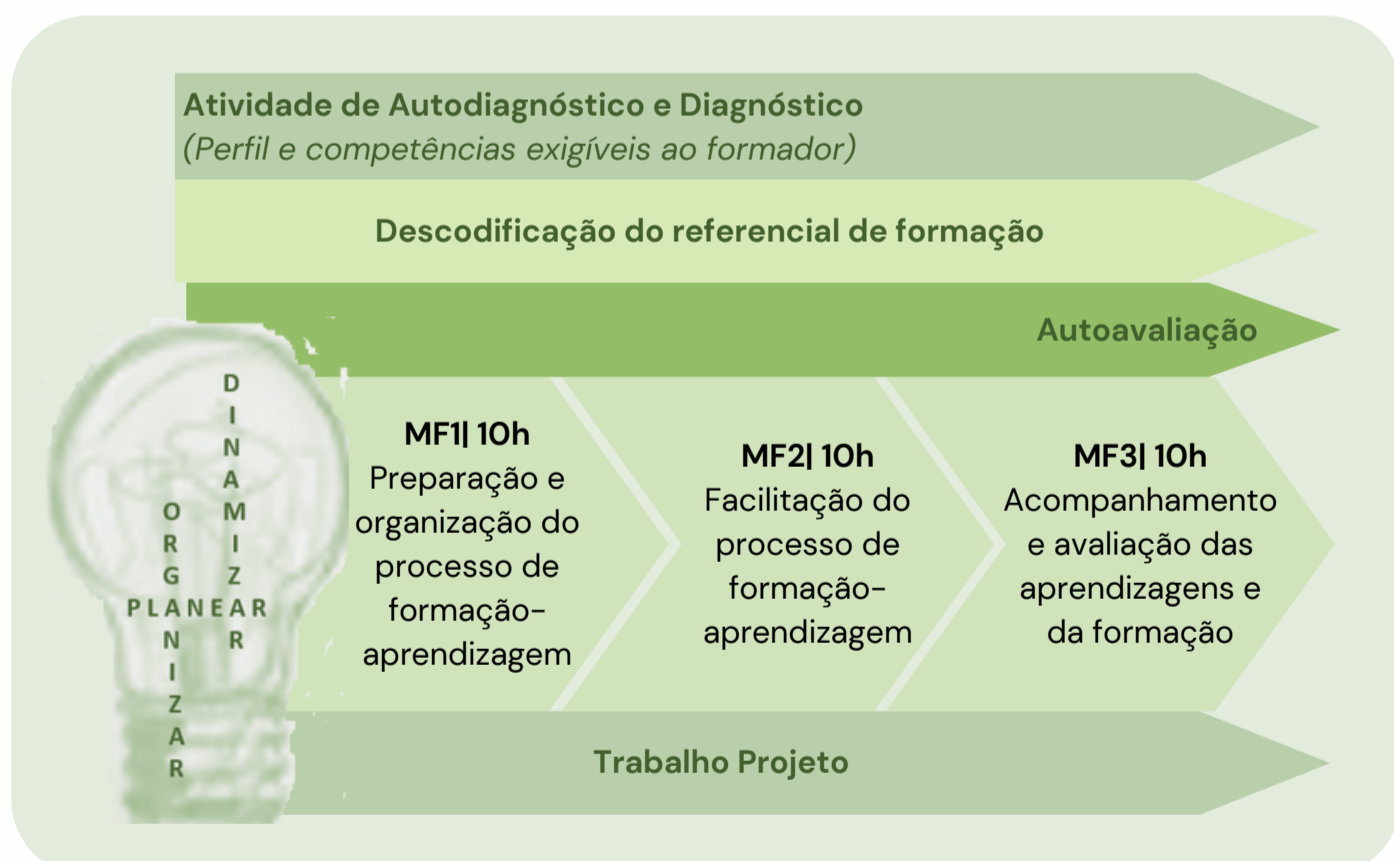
Atividade de Autodiagnóstico e Diagnóstico
(Perfil e competências exigíveis ao formador)

Descodificação do referencial de formação

Autoavaliação

D
I
N
A
M
I
Z
A
R

O
R
G
A
N
I
Z
A
R

PLANEAR

MF1| 10h
Preparação e organização do processo de formação-aprendizagem

MF2| 10h
Facilitação do processo de formação-aprendizagem

MF3| 10h
Acompanhamento e avaliação das aprendizagens e da formação

Trabalho Projeto